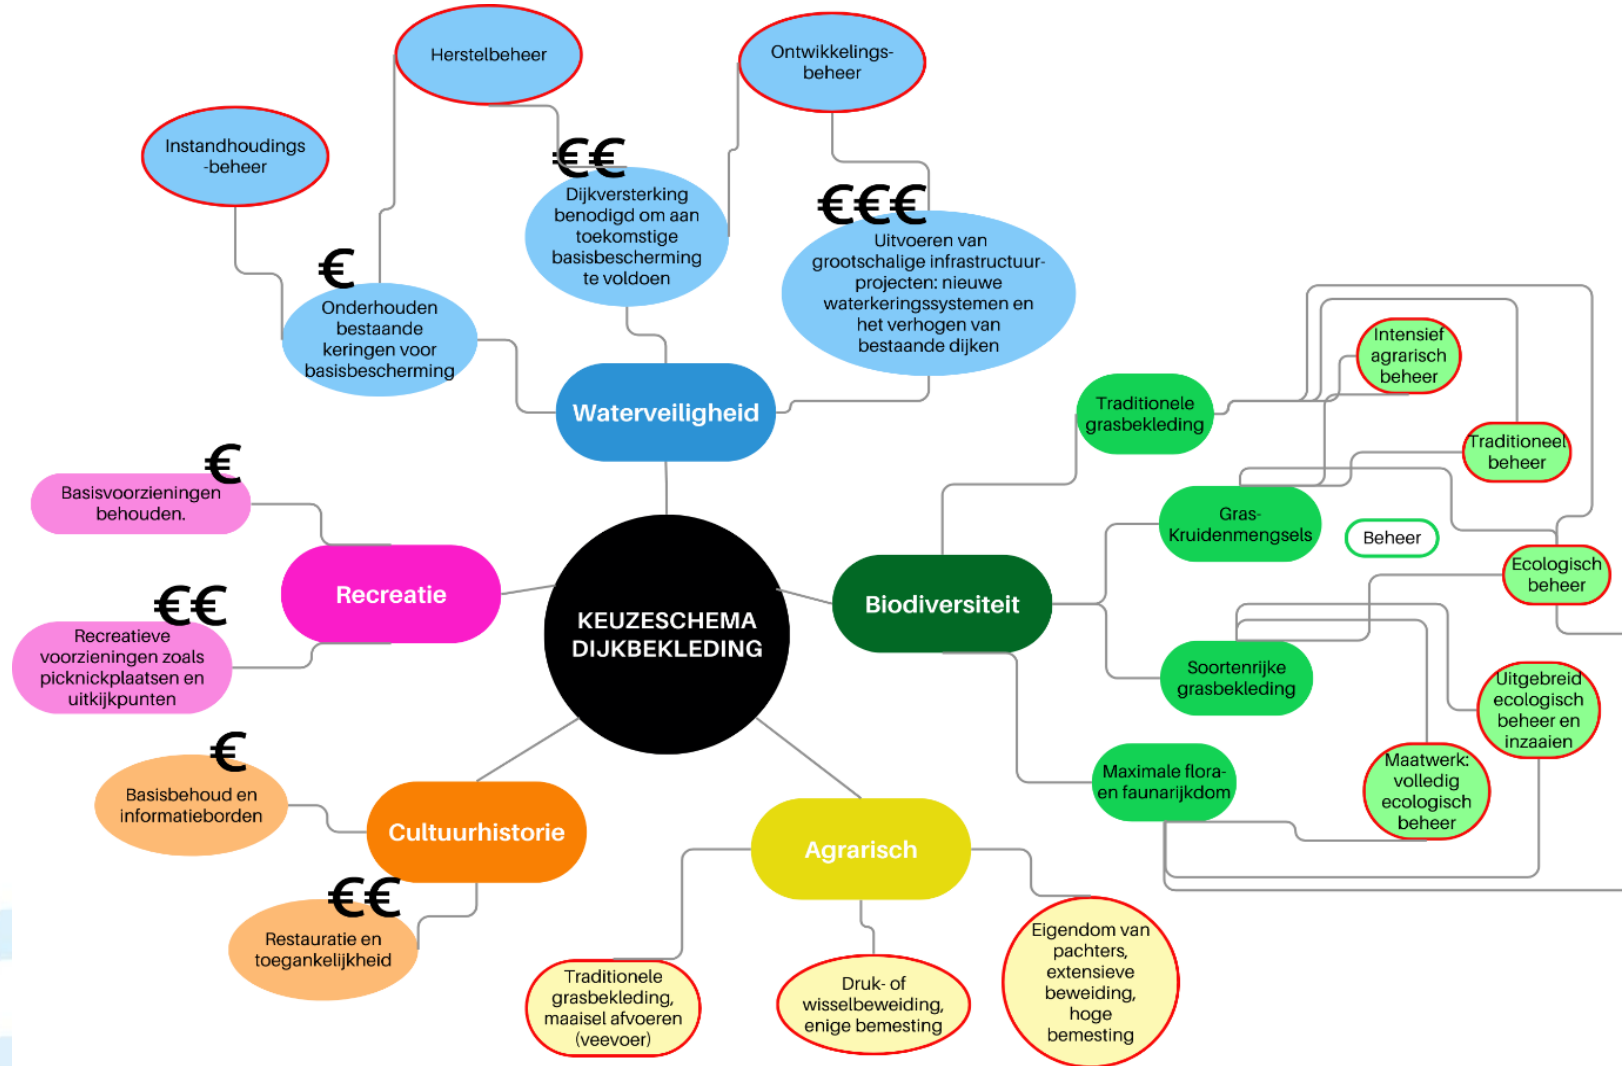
Herstelbeheer

Ontwikkelings-beheer

Instandhoudings-beheer

€€

Dijkversterking benodigd om aan toekomstige basisbescherming te voldoen

€€€

Uitvoeren van grootschalige infrastructuur-projecten: nieuwe waterkeringssystemen en het verhogen van bestaande dijken

€

Onderhouden bestaande keringen voor basisbescherming

Waterveiligheid

Intensief agrarisch beheer

Traditionele grasbekleding

Traditioneel beheer

€

Basisvoorzieningen behouden.

Gras-Kruidenmengsels

Beheer

Ecologisch beheer

Recreatie

KEUZESCHEMA DIJKBEKLEDING

Biodiversiteit

€€

Recreatieve voorzieningen zoals picknickplaatsen en uitkijkpunten

Soortenrijke grasbekleding

Uitgebreid ecologisch beheer en inzaaien

€

Maatwerk: volledig ecologisch beheer

Basisbehoud en informatieborden

Cultuurhistorie

Maximale flora- en faunarijkdom

Agrarisch

€€

Restauratie en toegankelijkheid

Eigendom van pachters, extensieve beweiding, hoge bemesting

Traditionele grasbekleding, maaisel afvoeren (veevoer)

Druk- of wisselbeweiding, enige bemesting